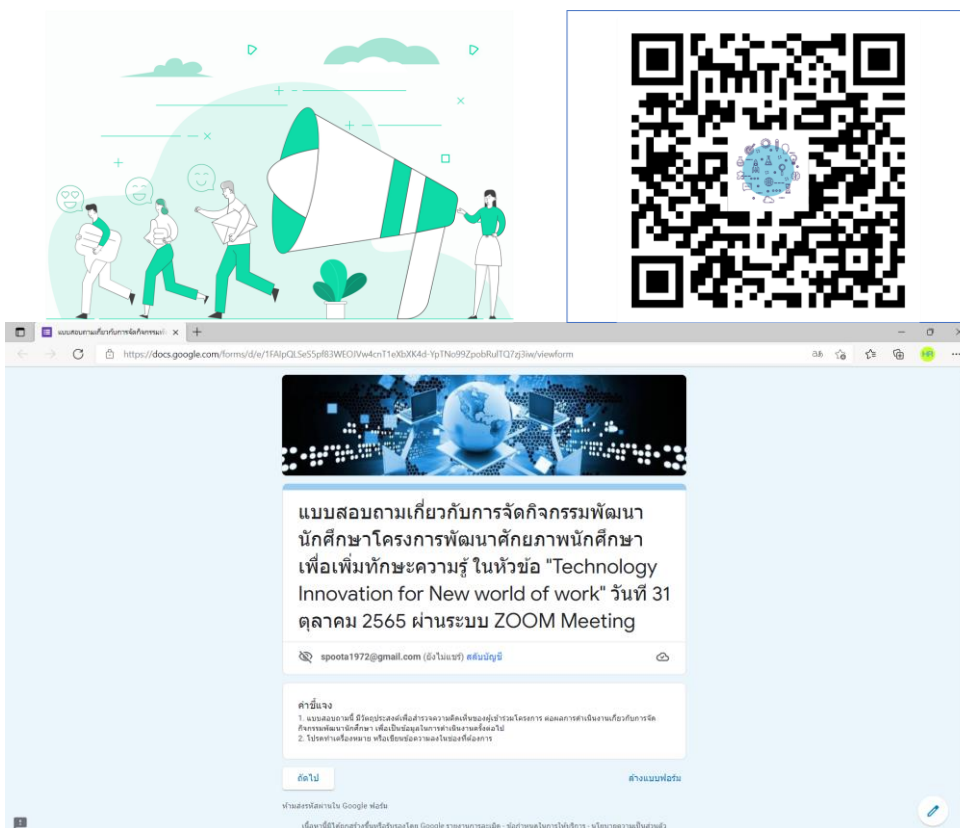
แบบสอบถามเกี่ยวกับการจัดกิจกรรมพั ×

https://docs.google.com/forms/d/e/1FAIpQLSeS5pf83WEOJVw4cnT1eXbXK4d-YpTNo99ZpobRulTQ7zj3iw/viewform

HR

แบบสอบถามเกี่ยวกับการจัดกิจกรรมพัฒนานักศึกษาโครงการพัฒนาศักยภาพนักศึกษาเพื่อเพิ่มทักษะความรู้ ในหัวข้อ "Technology Innovation for New world of work" วันที่ 31 ตุลาคม 2565 ผ่านระบบ ZOOM Meeting

spoota1972@gmail.com (ยังไม่แชร์) สลับบัญชี

คำชี้แจง
1. แบบสอบถามนี้ มีวัตถุประสงค์เพื่อสำรวจความคิดเห็นของผู้เข้าร่วมโครงการ ต่อผลการดำเนินงานเกี่ยวกับการจัดกิจกรรมพัฒนานักศึกษา เพื่อเป็นข้อมูลในการดำเนินงานครั้งต่อไป
2. โปรดทำเครื่องหมาย หรือเขียนข้อความลงในช่องที่ต้องการ

ถัดไป

ล้างแบบฟอร์ม

ห้ามส่งรหัสผ่านใน Google ฟอร์ม

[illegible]